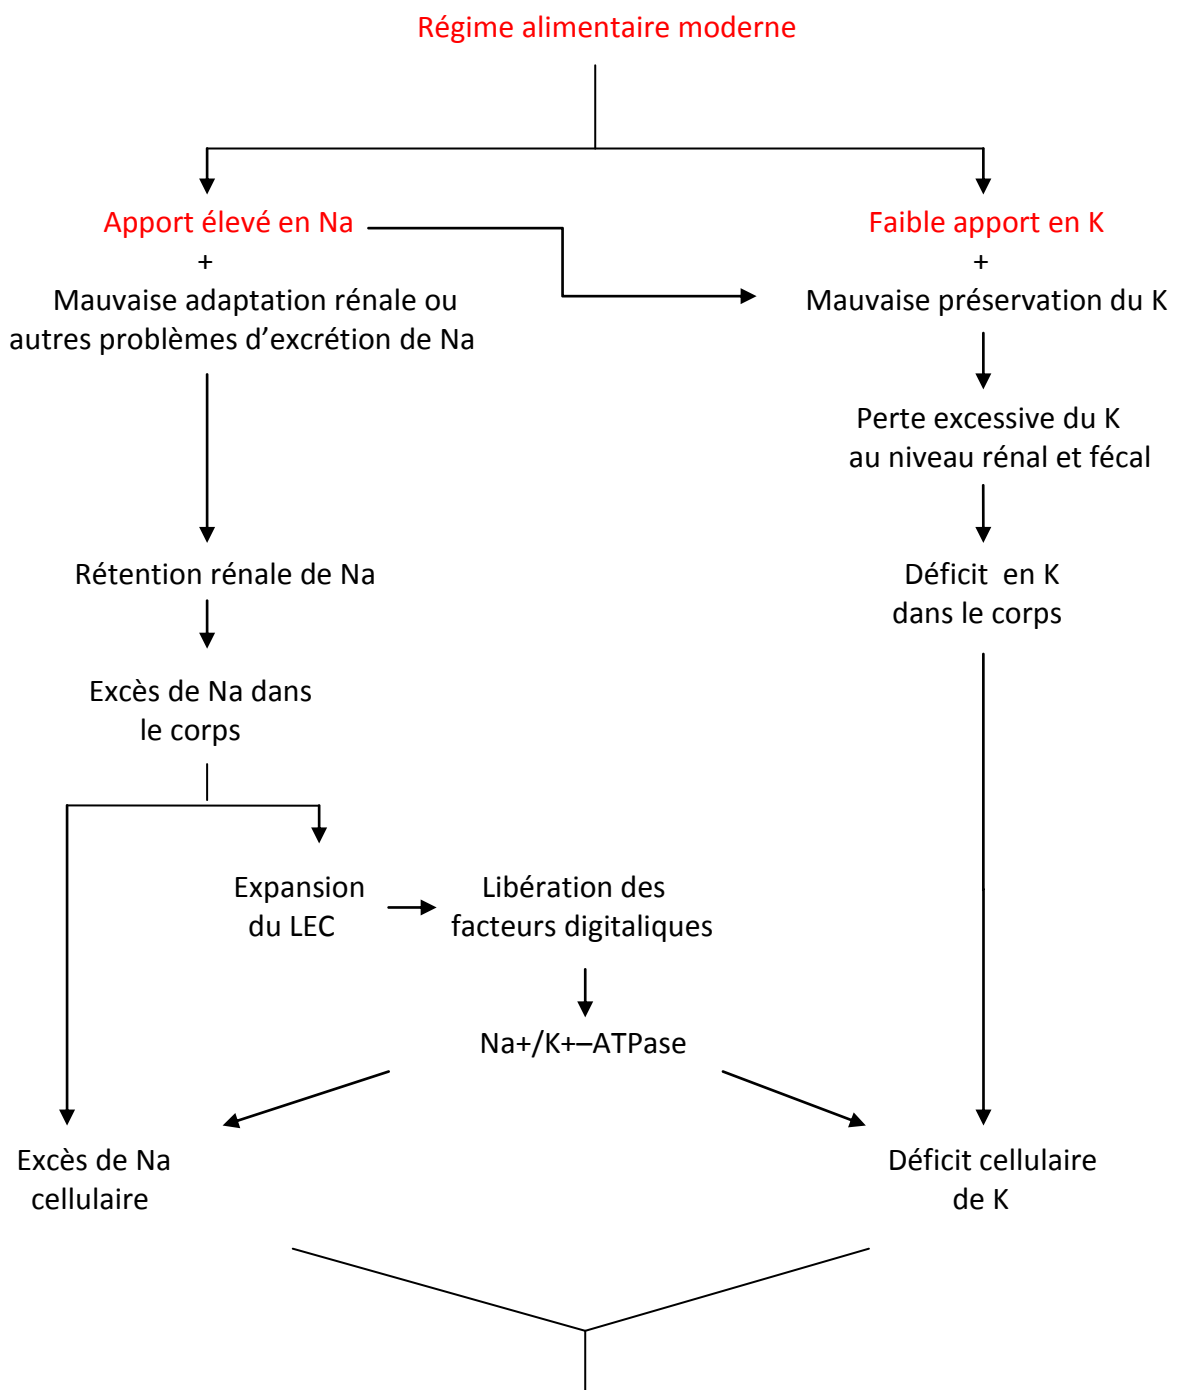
Régime alimentaire moderne

Apport élevé en Na
+
Mauvaise adaptation rénale ou autres problèmes d'excrétion de Na

Faible apport en K
+
Mauvaise préservation du K

Perte excessive du K au niveau rénal et fécal

Rétention rénale de Na

Déficit en K dans le corps

Excès de Na dans le corps

Expansion du LEC

Libération des facteurs digitaliques

Na+/K+–ATPase

Excès de Na cellulaire

Déficit cellulaire de K